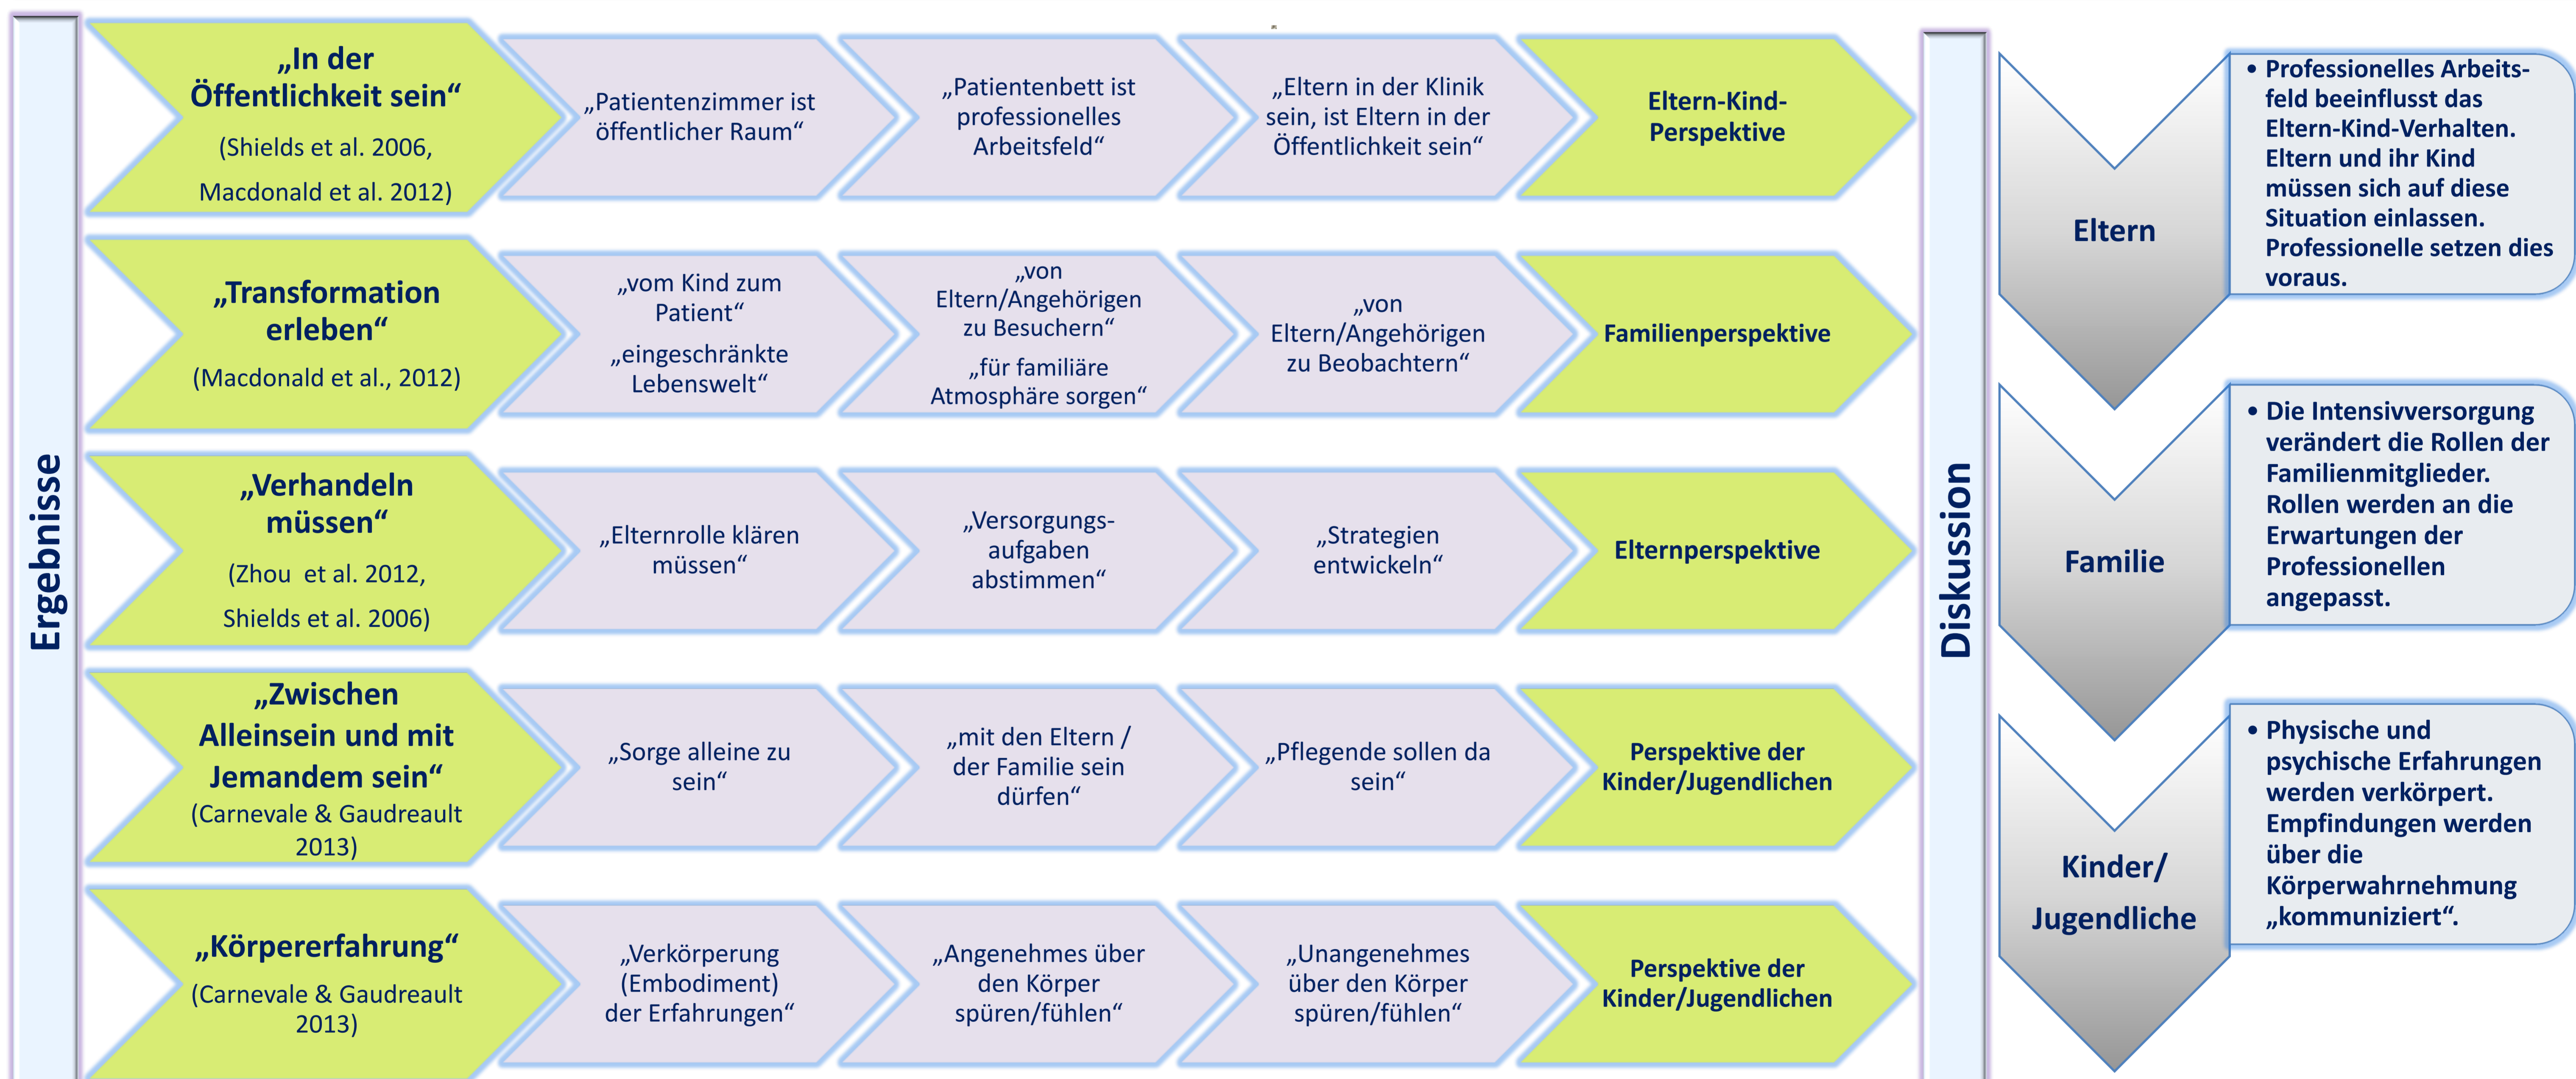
Ergebnisse

„In der Öffentlichkeit sein“ (Shields et al. 2006, Macdonald et al. 2012)

„Patientenzimmer ist öffentlicher Raum“

„Patientenbett ist professionelles Arbeitsfeld“

„Eltern in der Klinik sein, ist Eltern in der Öffentlichkeit sein“

Eltern-Kind-Perspektive

„Transformation erleben“ (Macdonald et al., 2012)

„vom Kind zum Patient“
„eingeschränkte Lebenswelt“

„von Eltern/Angehörigen zu Besuchern“
„für familiäre Atmosphäre sorgen“

„von Eltern/Angehörigen zu Beobachtern“

Familienperspektive

„Verhandeln müssen“ (Zhou et al. 2012, Shields et al. 2006)

„Elternrolle klären müssen“

„Versorgungsaufgaben abstimmen“

„Strategien entwickeln“

Elternperspektive

„Zwischen Alleinsein und mit Jemandem sein“ (Carnevale & Gaudreault 2013)

„Sorge alleine zu sein“

„mit den Eltern / der Familie sein dürfen“

„Pflegende sollen da sein“

Perspektive der Kinder/Jugendlichen

„Körpererfahrung“ (Carnevale & Gaudreault 2013)

„Verkörperung (Embodiment) der Erfahrungen“

„Angenehmes über den Körper spüren/fühlen“

„Unangenehmes über den Körper spüren/fühlen“

Perspektive der Kinder/Jugendlichen

Diskussion

Eltern

• Professionelles Arbeitsfeld beeinflusst das Eltern-Kind-Verhalten. Eltern und ihr Kind müssen sich auf diese Situation einlassen. Professionelle setzen dies voraus.

Familie

• Die Intensivversorgung verändert die Rollen der Familienmitglieder. Rollen werden an die Erwartungen der Professionellen angepasst.

Kinder/ Jugendliche

• Physische und psychische Erfahrungen werden verkörpert. Empfindungen werden über die Körperwahrnehmung „kommuniziert“.